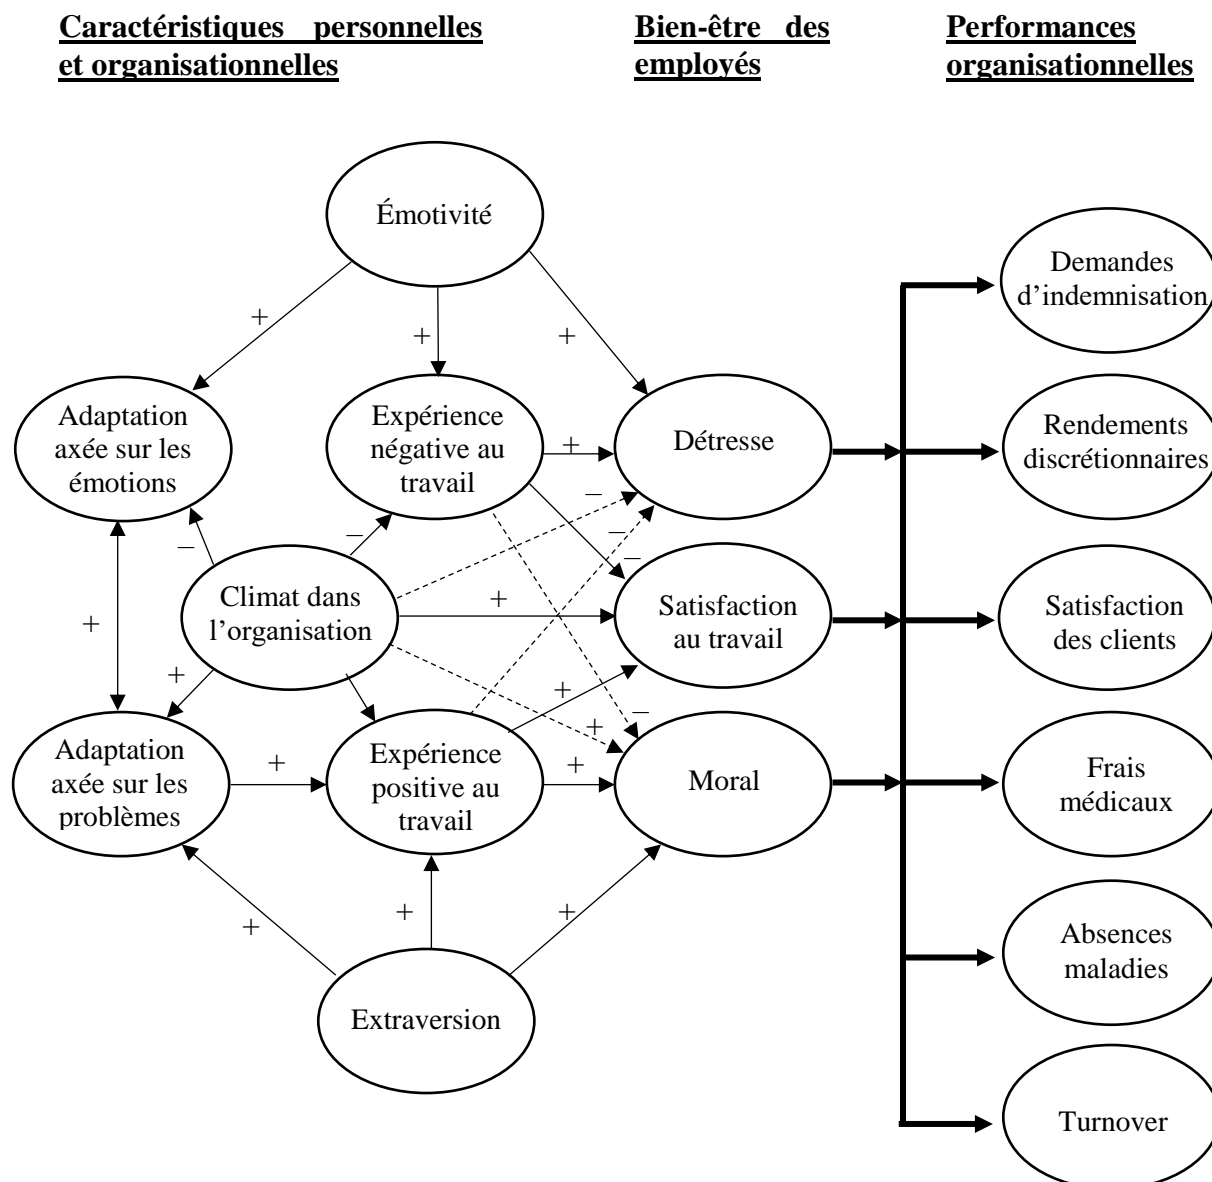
**Caractéristiques personnelles et organisationnelles**

**Bien-être des employés**

**Performances organisationnelles**

Émotivité

+

+

+

Adaptation axée sur les émotions

Expérience négative au travail

+

Détresse

–

–

–

Climat dans l'organisation

–

+

Satisfaction au travail

+

+

+

+

–

Adaptation axée sur les problèmes

+

Expérience positive au travail

+

Moral

+

+

+

Extraversion

Demandes d'indemnisation

Rendements discrétionnaires

Satisfaction des clients

Frais médicaux

Absences maladies

Turnover